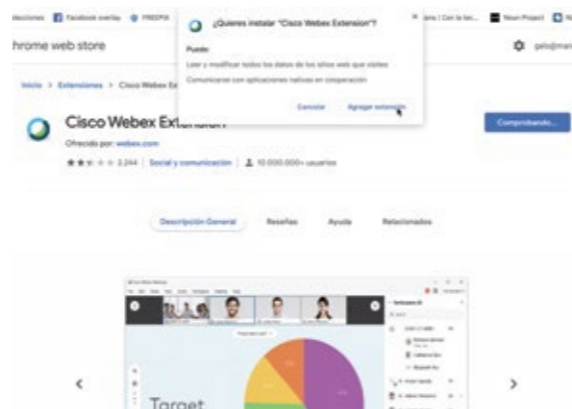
ecciones Facebook overlay FREEPIK ... Noun Project

hrome web store

Inicio > Extensiones > Cisco Webex Ex

Cisco Webex Extension

Ofrecido por: webex.com

2.244 | Social y comunicación | 10.000.000+ usuarios

¿Quieres instalar "Cisco Webex Extension"?

Puede:

Leer y modificar todos los datos de los sitios web que visites

Comunicarse con aplicaciones nativas en cooperación

Cancelar

Agregar extensión

Comprobando...

Descripción General

Reseñas

Ayuda

Relacionados

Target